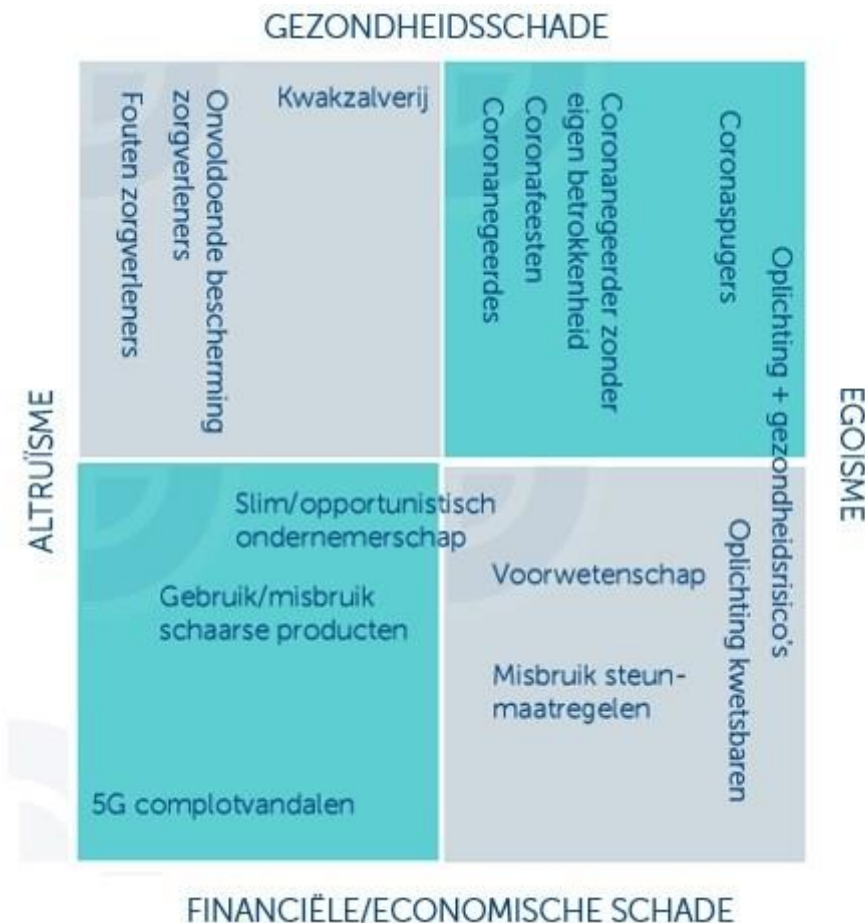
GEZONDHEIDSSCHADE

Fouten zorgverleners

Onvoldoende bescherming zorgverleners

Kwakzalverij

Coronanegeerdes

Coronafeesten

Coronanegeerder zonder eigen betrokkenheid

Coronaspugers

Oplichting + gezondheidsrisico's

ALTRUÏSME

EGOISME

Slim/opportunistisch ondernemerschap

Gebruik/misbruik schaarse producten

Voorwetenschap

Misbruik steun-maatregelen

Oplichting kwetsbaren

5G complotvandalen

FINANCIËLE/ECONOMISCHE SCHADE